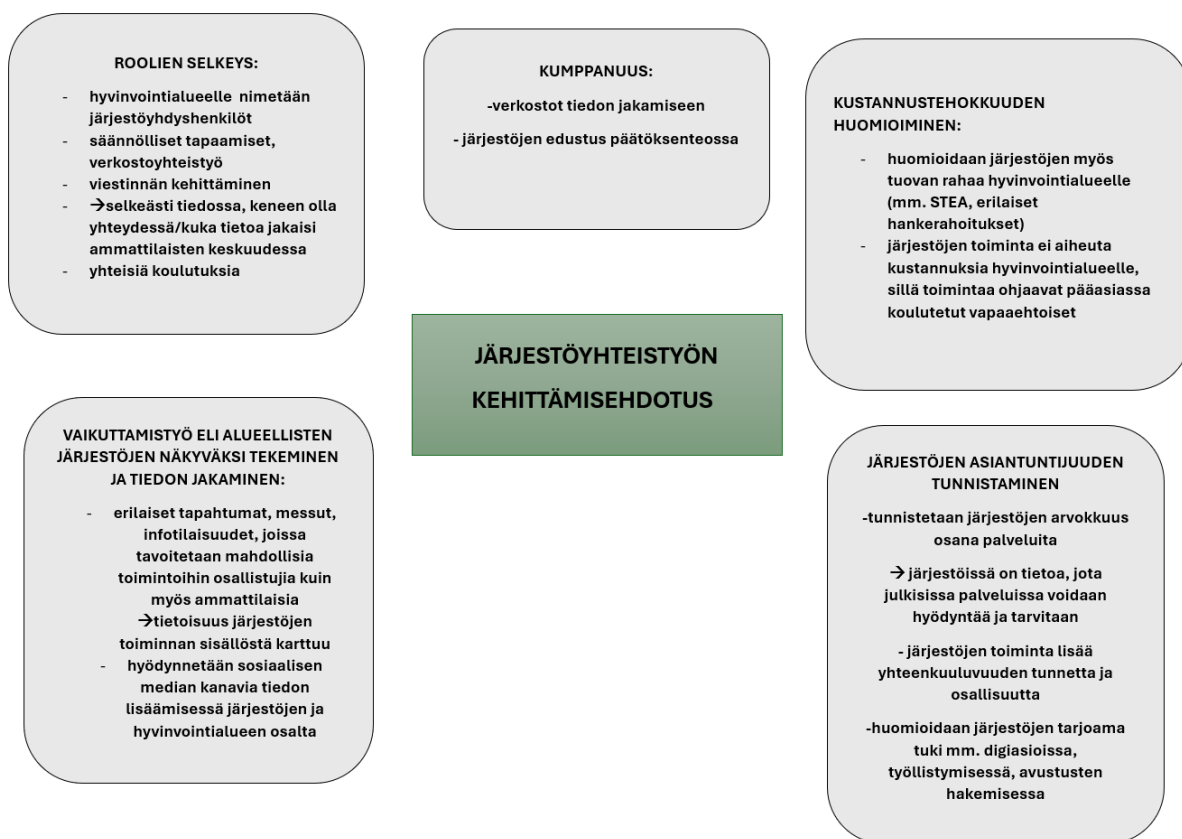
ROOLIEN SELKEYS:

- hyvinvointialueelle nimetään järjestöyhdyshenkilöt
- säännölliset tapaamiset, verkostoyhteistyö
- viestinnän kehittäminen
- →selkeästi tiedossa, keneen olla yhteydessä/kuka tietoa jakaisi ammattilaisten keskuudessa
- yhteisiä koulutuksia

KUMPPANUUS:

-verkostot tiedon jakamiseen

- järjestöjen edustus päätöksenteossa

KUSTANNUSTEHOKKUUDEN HUOMIOIMINEN:

- huomioidaan järjestöjen myös tuovan rahaa hyvinvointialueelle (mm. STEA, erilaiset hankerahoitukset)
- järjestöjen toiminta ei aiheuta kustannuksia hyvinvointialueelle, sillä toimintaa ohjaavat pääasiassa koulutetut vapaaehtoiset

JÄRJESTÖYHTEISTYÖN KEHITTÄMISEHDOTUS

VAIKUTTAMISTYÖ ELI ALUEELLISTEN JÄRJESTÖJEN NÄKYVÄKSI TEKEMINEN JA TIEDON JAKAMINEN:

- erilaiset tapahtumat, messut, infotilaisuudet, joissa tavoitetaan mahdollisia toimintoihin osallistujia kuin myös ammattilaisia
→tietoisuus järjestöjen toiminnan sisällöstä karttuu
- hyödynnetään sosiaalisen median kanavia tiedon lisäämisessä järjestöjen ja hyvinvointialueen osalta

JÄRJESTÖJEN ASIANTUNTIJUUDEN TUNNISTAMINEN

-tunnistetaan järjestöjen arvokkuus osana palveluita

→ järjestöissä on tietoa, jota julkisissa palveluissa voidaan hyödyntää ja tarvitaan

- järjestöjen toiminta lisää yhteenkuuluvuuden tunnetta ja osallisuutta

-huomioidaan järjestöjen tarjoama tuki mm. digiasioissa, työllistymisessä, avustusten hakemisessa